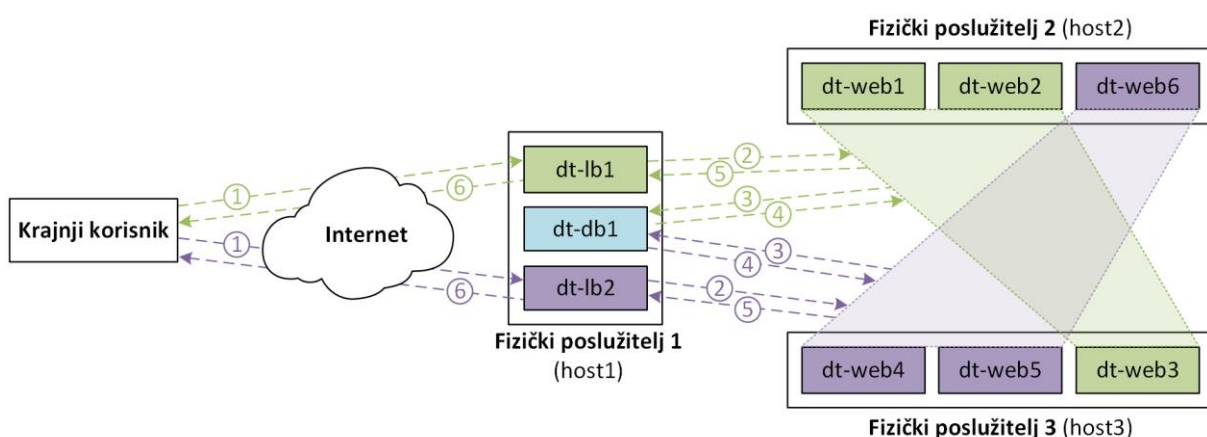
Fizički poslužitelj 2 (host2)

dt-web1 dt-web2 dt-web6

Krajnji korisnik

1 6 1 6

Internet

dt-lb1

dt-db1

dt-lb2

2 5 3 4 3 4 2 5

Fizički poslužitelj 1 (host1)

dt-web4 dt-web5 dt-web3

Fizički poslužitelj 3 (host3)